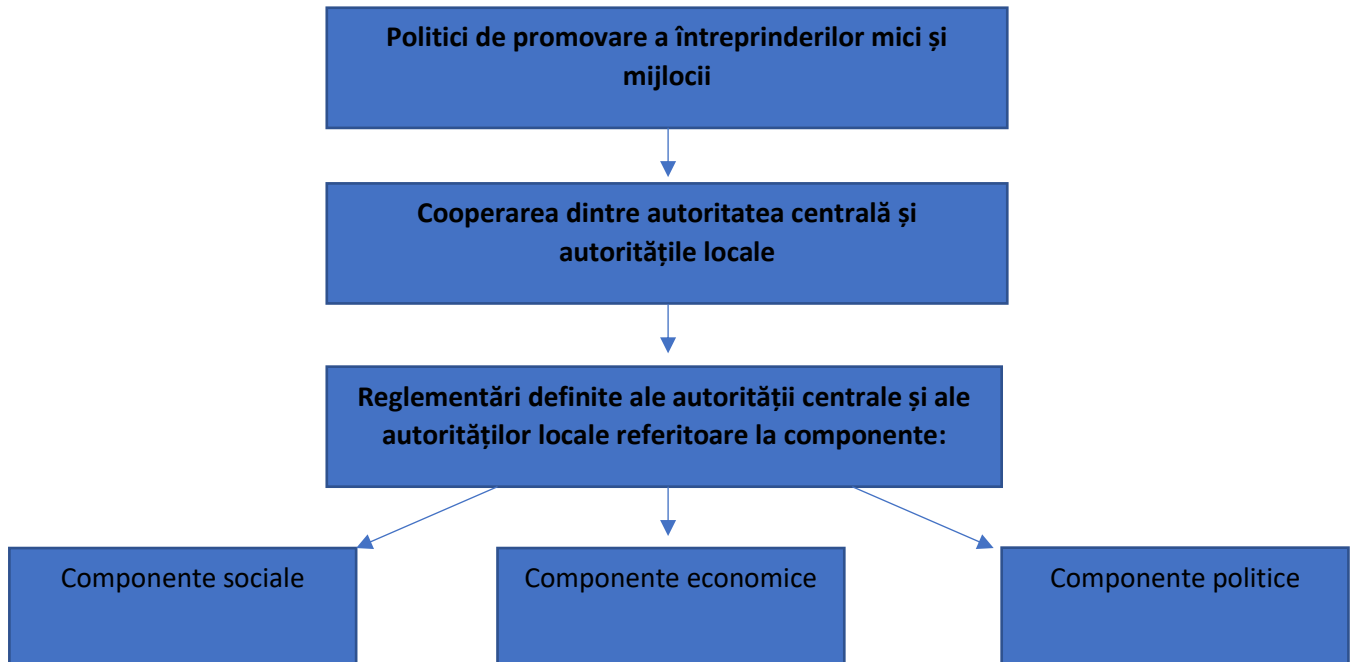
Politici de promovare a întreprinderilor mici și mijlocii

Cooperarea dintre autoritatea centrală și autoritățile locale

Reglementări definite ale autorității centrale și ale autorităților locale referitoare la componente:

Componente sociale

Componente economice

Componente politice